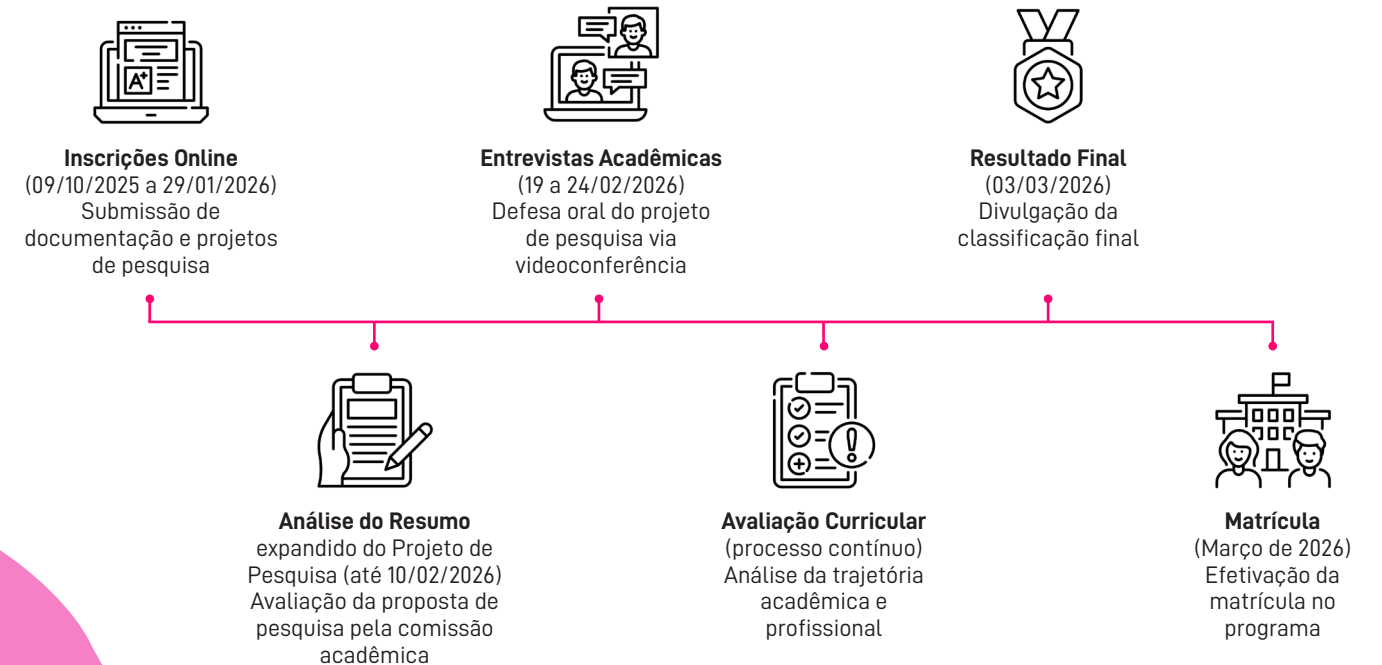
**Inscrições Online**
(09/10/2025 a 29/01/2026)
Submissão de documentação e projetos de pesquisa

**Entrevistas Acadêmicas**
(19 a 24/02/2026)
Defesa oral do projeto de pesquisa via videoconferência

**Resultado Final**
(03/03/2026)
Divulgação da classificação final

**Análise do Resumo**
expandido do Projeto de Pesquisa (até 10/02/2026)
Avaliação da proposta de pesquisa pela comissão acadêmica

**Avaliação Curricular**
(processo contínuo)
Análise da trajetória acadêmica e profissional

**Matrícula**
(Março de 2026)
Efetivação da matrícula no programa